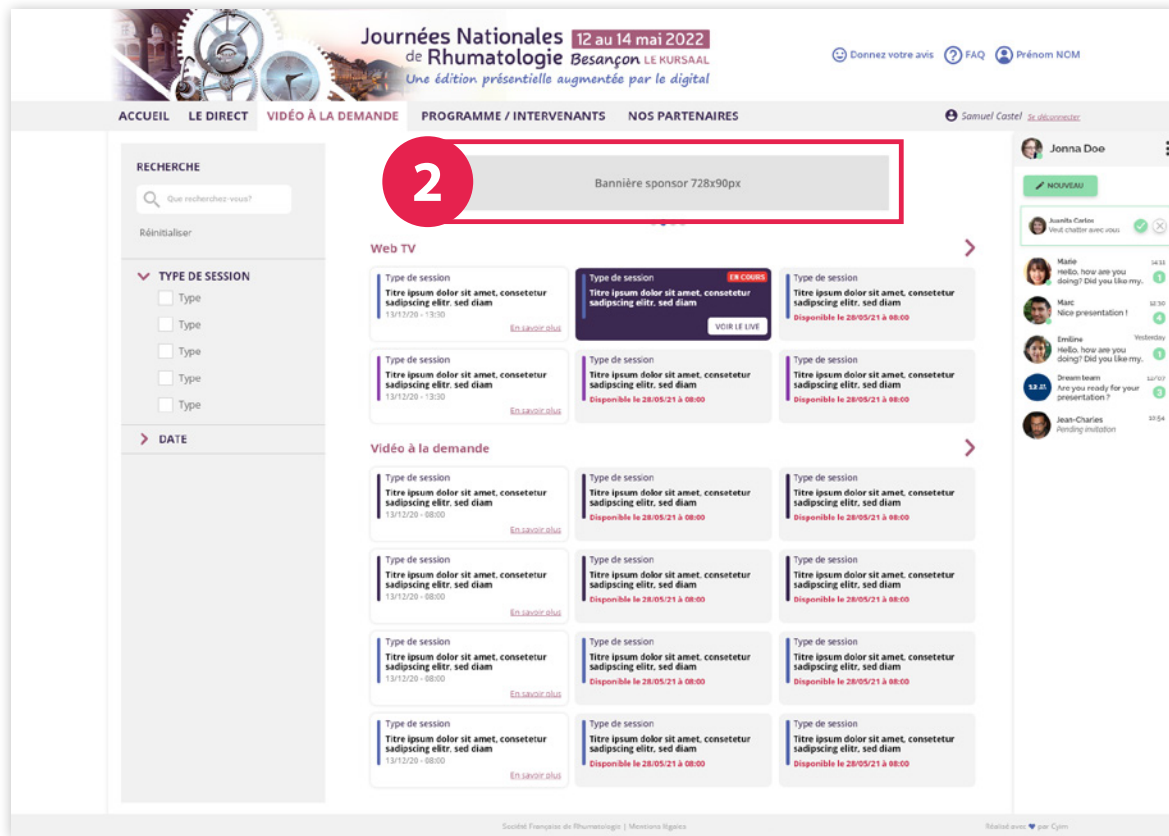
Journées Nationales de Rhumatologie 12 au 14 mai 2022 Besançon LE KURSAAL
Une édition présentielle augmentée par le digital

Donnez votre avis FAQ Prénom NOM

ACCUEIL LE DIRECT VIDÉO À LA DEMANDE PROGRAMME / INTERVENANTS NOS PARTENAIRES

Samuel Castel Se déconnecter

RECHERCHE
Que recherchez-vous?
Réinitialiser

TYPE DE SESSION
Type
Type
Type
Type
Type

DATE

2

Bannière sponsor 728x90px

Web TV

Type de session
Titre ipsum dolor sit amet, consetetur sadipscing elitr, sed diam
13/12/20 - 13:30
En savoir plus

Type de session EN COURS
Titre ipsum dolor sit amet, consetetur sadipscing elitr, sed diam
VOIR LE LIVE

Type de session
Titre ipsum dolor sit amet, consetetur sadipscing elitr, sed diam
Disponible le 28/05/21 à 08:00

Type de session
Titre ipsum dolor sit amet, consetetur sadipscing elitr, sed diam
13/12/20 - 13:30
En savoir plus

Type de session
Titre ipsum dolor sit amet, consetetur sadipscing elitr, sed diam
Disponible le 28/05/21 à 08:00

Type de session
Titre ipsum dolor sit amet, consetetur sadipscing elitr, sed diam
Disponible le 28/05/21 à 08:00

Vidéo à la demande

Type de session
Titre ipsum dolor sit amet, consetetur sadipscing elitr, sed diam
13/12/20 - 08:00
En savoir plus

Type de session
Titre ipsum dolor sit amet, consetetur sadipscing elitr, sed diam
Disponible le 28/05/21 à 08:00

Type de session
Titre ipsum dolor sit amet, consetetur sadipscing elitr, sed diam
Disponible le 28/05/21 à 08:00

Type de session
Titre ipsum dolor sit amet, consetetur sadipscing elitr, sed diam
13/12/20 - 08:00
En savoir plus

Type de session
Titre ipsum dolor sit amet, consetetur sadipscing elitr, sed diam
Disponible le 28/05/21 à 08:00

Type de session
Titre ipsum dolor sit amet, consetetur sadipscing elitr, sed diam
Disponible le 28/05/21 à 08:00

Type de session
Titre ipsum dolor sit amet, consetetur sadipscing elitr, sed diam
13/12/20 - 08:00
En savoir plus

Type de session
Titre ipsum dolor sit amet, consetetur sadipscing elitr, sed diam
Disponible le 28/05/21 à 08:00

Type de session
Titre ipsum dolor sit amet, consetetur sadipscing elitr, sed diam
Disponible le 28/05/21 à 08:00

Type de session
Titre ipsum dolor sit amet, consetetur sadipscing elitr, sed diam
13/12/20 - 08:00
En savoir plus

Type de session
Titre ipsum dolor sit amet, consetetur sadipscing elitr, sed diam
Disponible le 28/05/21 à 08:00

Type de session
Titre ipsum dolor sit amet, consetetur sadipscing elitr, sed diam
Disponible le 28/05/21 à 08:00

Jonna Doe
NOUVEAU
Juanita Carlos
Veut chatter avec vous
Marie 14:31
Hello, how are you doing? Did you like my.
Marc 12:30
Nice presentation !
Emiline Yesterday
Hello, how are you doing? Did you like my.
Dream team 12/07
Are you ready for your presentation ?
Jean-Charles 10:54
Pending invitation

Société Française de Rhumatologie | Mentions légales
Réalisé avec ♥ par Cylm